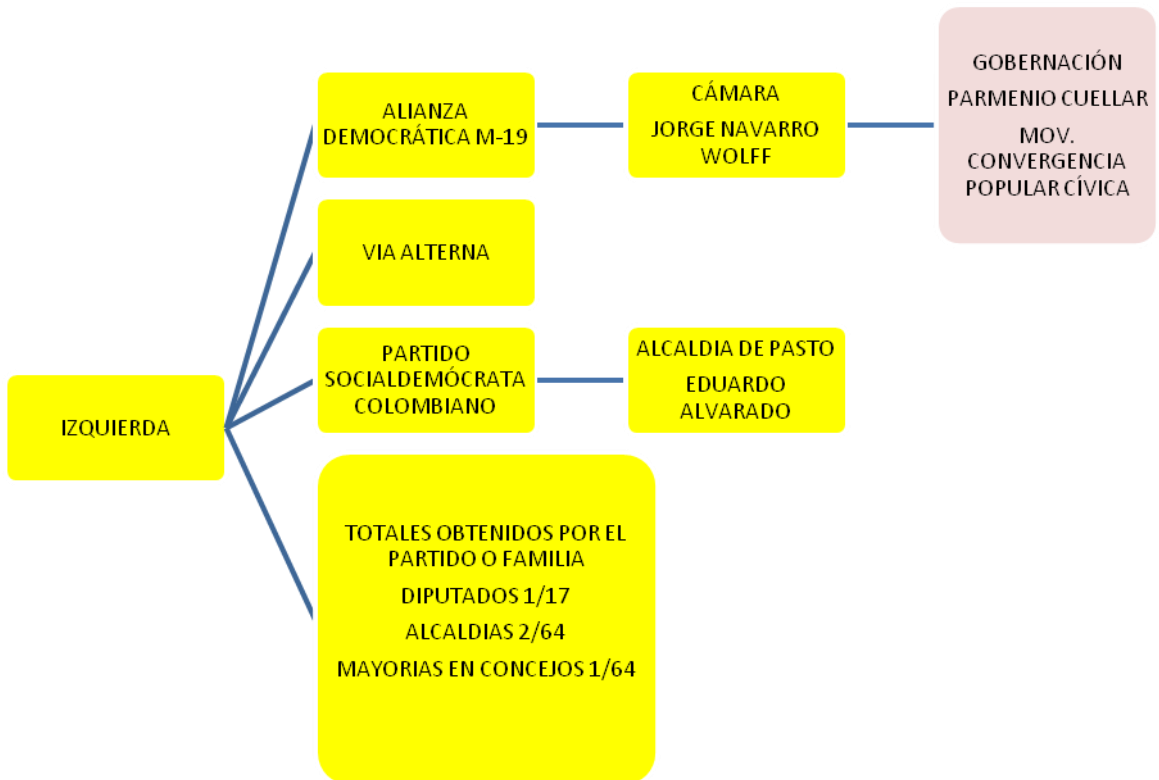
IZQUIERDA

ALIANZA DEMOCRÁTICA M-19

CÁMARA

JORGE NAVARRO WOLFF

GOBERNACIÓN

PARMENIO CUELLAR

MOV. CONVERGENCIA POPULAR CÍVICA

VIA ALTERNA

PARTIDO SOCIALDEMÓCRATA COLOMBIANO

ALCALDIA DE PASTO

EDUARDO ALVARADO

TOTALES OBTENIDOS POR EL PARTIDO O FAMILIA

DIPUTADOS 1/17

ALCALDIAS 2/64

MAYORIAS EN CONCEJOS 1/64